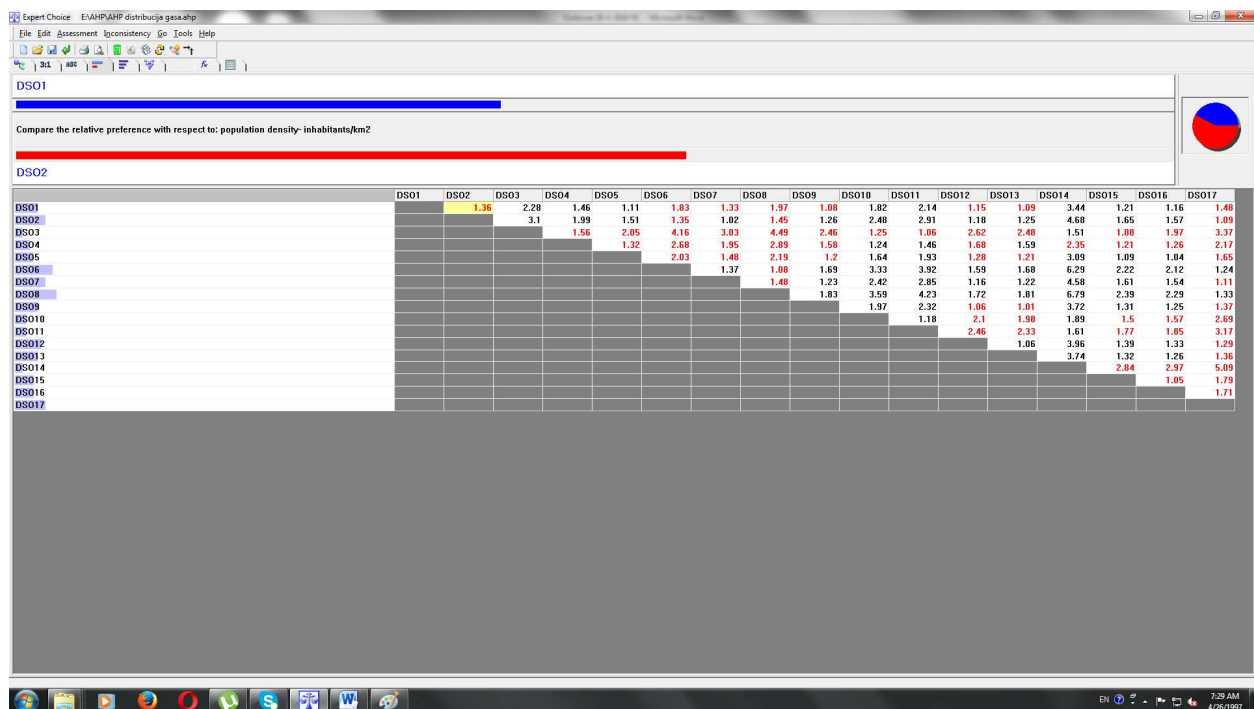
Expert Choice E:\AHP\AHP distribucija gasa.ahp

File Edit Assessment Inconsistency Go Tools Help

3:1 ABC

DSO1

Compare the relative preference with respect to: population density- inhabitants/km2

DSO2

| | DSO1 | DSO2 | DSO3 | DSO4 | DSO5 | DSO6 | DSO7 | DSO8 | DSO9 | DSO10 | DSO11 | DSO12 | DSO13 | DSO14 | DSO15 | DSO16 | DSO17 |
|---|---|---|---|---|---|---|---|---|---|---|---|---|---|---|---|---|---|
| DSO1 | | 1.36 | 2.28 | 1.46 | 1.11 | 1.83 | 1.33 | 1.97 | 1.08 | 1.82 | 2.14 | 1.15 | 1.09 | 3.44 | 1.21 | 1.16 | 1.48 |
| DSO2 | | | 3.1 | 1.99 | 1.51 | 1.35 | 1.02 | 1.45 | 1.26 | 2.48 | 2.91 | 1.18 | 1.25 | 4.68 | 1.65 | 1.57 | 1.09 |
| DSO3 | | | | 1.56 | 2.05 | 4.16 | 3.03 | 4.49 | 2.46 | 1.25 | 1.06 | 2.62 | 2.48 | 1.51 | 1.88 | 1.97 | 3.37 |
| DSO4 | | | | | 1.32 | 2.68 | 1.95 | 2.89 | 1.58 | 1.24 | 1.46 | 1.68 | 1.59 | 2.35 | 1.21 | 1.26 | 2.17 |
| DSO5 | | | | | | 2.03 | 1.48 | 2.19 | 1.2 | 1.64 | 1.93 | 1.28 | 1.21 | 3.09 | 1.09 | 1.04 | 1.65 |
| DSO6 | | | | | | | 1.37 | 1.08 | 1.69 | 3.33 | 3.92 | 1.59 | 1.68 | 6.29 | 2.22 | 2.12 | 1.24 |
| DSO7 | | | | | | | | 1.48 | 1.23 | 2.42 | 2.85 | 1.16 | 1.22 | 4.58 | 1.61 | 1.54 | 1.11 |
| DSO8 | | | | | | | | | 1.83 | 3.59 | 4.23 | 1.72 | 1.81 | 6.79 | 2.39 | 2.29 | 1.33 |
| DSO9 | | | | | | | | | | 1.97 | 2.32 | 1.06 | 1.01 | 3.72 | 1.31 | 1.25 | 1.37 |
| DSO10 | | | | | | | | | | | 1.18 | 2.1 | 1.98 | 1.89 | 1.5 | 1.57 | 2.69 |
| DSO11 | | | | | | | | | | | | 2.46 | 2.33 | 1.61 | 1.77 | 1.85 | 3.17 |
| DSO12 | | | | | | | | | | | | | 1.06 | 3.96 | 1.39 | 1.33 | 1.29 |
| DSO13 | | | | | | | | | | | | | | 3.74 | 1.32 | 1.26 | 1.36 |
| DSO14 | | | | | | | | | | | | | | | 2.84 | 2.97 | 5.09 |
| DSO15 | | | | | | | | | | | | | | | | 1.05 | 1.79 |
| DSO16 | | | | | | | | | | | | | | | | | 1.71 |
| DSO17 | | | | | | | | | | | | | | | | | |

EN 7:29 AM 4/26/1997